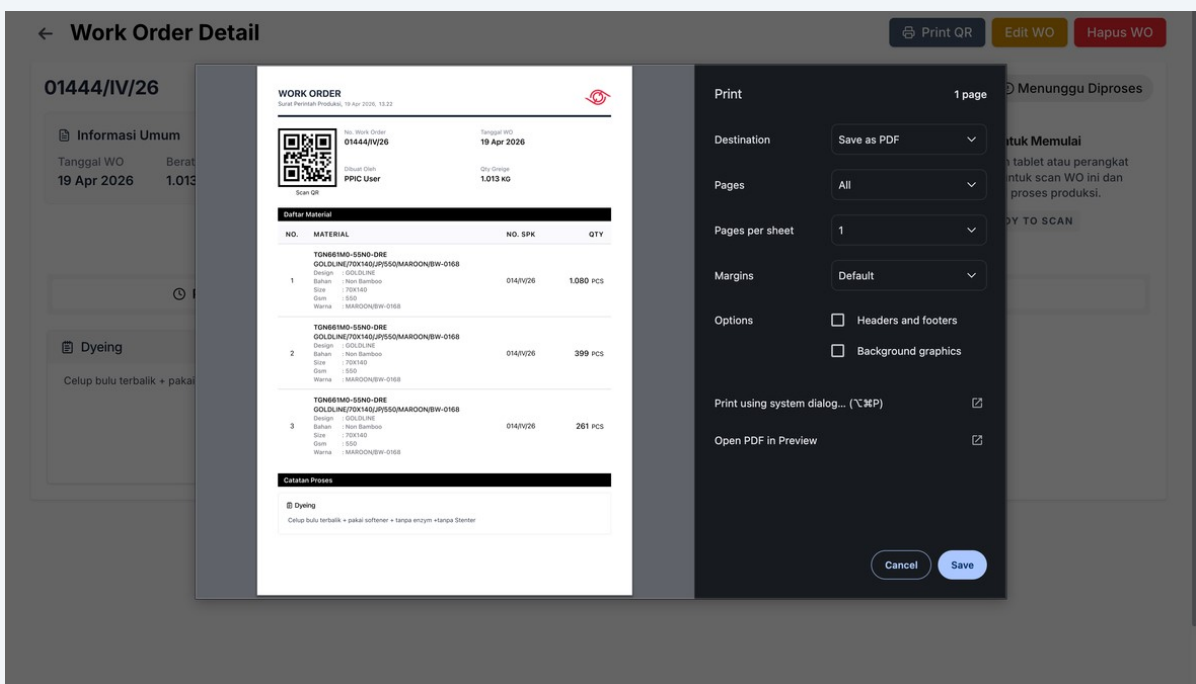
← Work Order Detail

Print QR Edit WO Hapus WO

01444/IV/26

Menunggu Diproses

Informasi Umum

Tanggal WO 19 Apr 2026

Berat 1.013

ntuk Memulai

n tablet atau perangkat ntuk scan WO ini dan proses produksi.

Y TO SCAN

Dyeing

Celup bulu terbalik + pakai

WORK ORDER
Surat Perintah Produksi, 19 Apr 2026, 13.22

Scan QR

No. Work Order
01444/IV/26

Tanggal WO
19 Apr 2026

Dibuat Oleh
PPIC User

Qty Greige
1.013 KG

Daftar Material

| NO. | MATERIAL | NO. SPK | QTY |
|---|---|---|---|
| 1 | TGN661M0-55N0-DRE GOLDLINE/70X140/JP/550/MAROON/BW-0168 Design : GOLDLINE Bahan : Non Bamboo Size : 70X140 Gsm : 550 Warna : MAROON/BW-0168 | 014/IV/26 | 1.080 PCS |
| 2 | TGN661M0-55N0-DRE GOLDLINE/70X140/JP/550/MAROON/BW-0168 Design : GOLDLINE Bahan : Non Bamboo Size : 70X140 Gsm : 550 Warna : MAROON/BW-0168 | 014/IV/26 | 399 PCS |
| 3 | TGN661M0-55N0-DRE GOLDLINE/70X140/JP/550/MAROON/BW-0168 Design : GOLDLINE Bahan : Non Bamboo Size : 70X140 Gsm : 550 Warna : MAROON/BW-0168 | 014/IV/26 | 261 PCS |

Catatan Proses

Dyeing
Celup bulu terbalik + pakai softener + tanpa enzym +tanpa Stenter

Print 1 page

Destination Save as PDF

Pages All

Pages per sheet 1

Margins Default

Options Headers and footers

Background graphics

Print using system dialog... (⌥⌘P)

Open PDF in Preview

Cancel Save